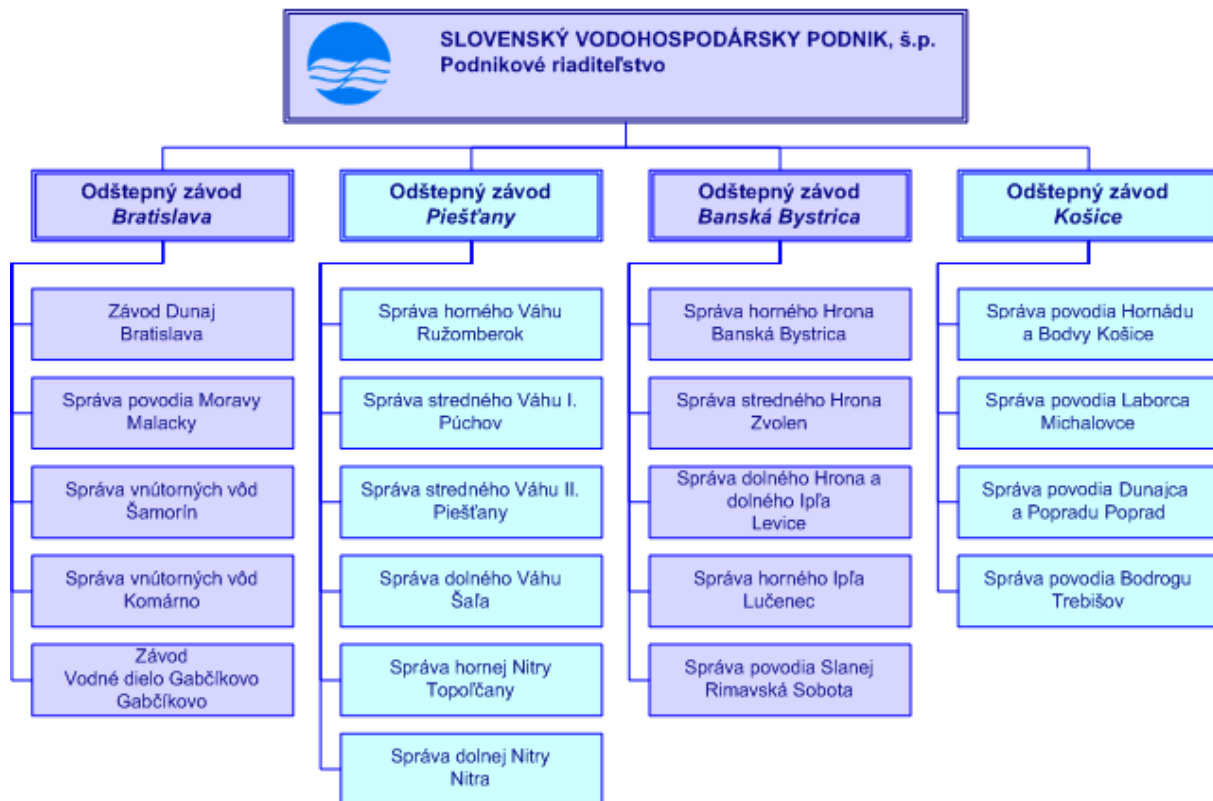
SLOVENSKÝ VODOHOSPODÁRSKY PODNIK, š.p.
Podnikové riaditeľstvo

Odštepný závod
Bratislava

Závod Dunaj
Bratislava

Správa povodia Moravy
Malacky

Správa vnútorných vôd
Šamorín

Správa vnútorných vôd
Komárno

Závod
Vodné dielo Gabčíkovo
Gabčíkovo

Odštepný závod
Piešťany

Správa horného Váhu
Ružomberok

Správa stredného Váhu I.
Púchov

Správa stredného Váhu II.
Piešťany

Správa dolného Váhu
Šaľa

Správa hornej Nitry
Topoľčany

Správa dolnej Nitry
Nitra

Odštepný závod
Banská Bystrica

Správa horného Hrona
Banská Bystrica

Správa stredného Hrona
Zvolen

Správa dolného Hrona a
dolného Ipľa
Levice

Správa horného Ipľa
Lučenec

Správa povodia Slanej
Rimavská Sobota

Odštepný závod
Košice

Správa povodia Hornádu
a Bodvy Košice

Správa povodia Laborca
Michalovce

Správa povodia Dunajca
a Popradu Poprad

Správa povodia Bodrogu
Trebišov